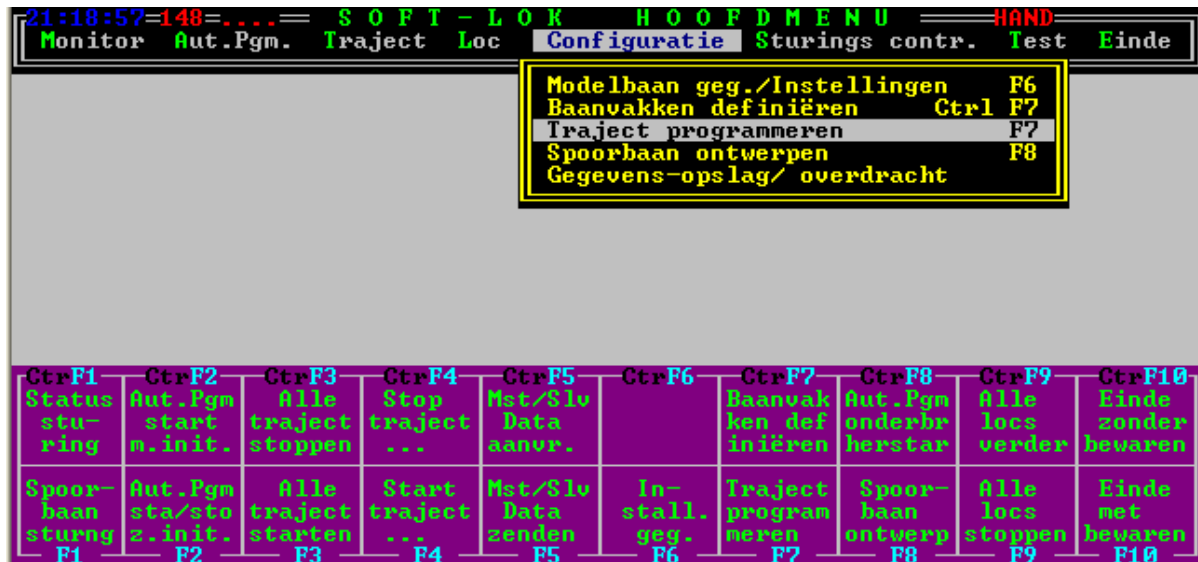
21:18:57=148=....= S O F T - L O K H O O F D M E N U =HAND=
Monitor Aut.Pgm. Traject Loc Configuratie Sturings contr. Test Einde

Modelbaan geg./Instellingen F6
Baanvakken definiëren Ctrl F7
Traject programmeren F7
Spoorbaan ontwerpen F8
Gegevens-opslag/ overdracht

| CtrF1 | CtrF2 | CtrF3 | CtrF4 | CtrF5 | CtrF6 | CtrF7 | CtrF8 | CtrF9 | CtrF10 |
|---|---|---|---|---|---|---|---|---|---|
| Status stu- ring | Aut.Pgm start m.init. | Alle traject stoppen | Stop traject ... | Mst/Slv Data aanvr. | | Baanvak ken def iniëren | Aut.Pgm onderbr herstar | Alle locs verder | Einde zonder bewaren |
| Spoor- baan sturng | Aut.Pgm sta/sto z.init. | Alle traject starten | Start traject ... | Mst/Slv Data zenden | In- stall. geg. | Traject program meren | Spoor- baan ontwerp | Alle locs stoppen | Einde met bewaren |
| F1 | F2 | F3 | F4 | F5 | F6 | F7 | F8 | F9 | F10 |